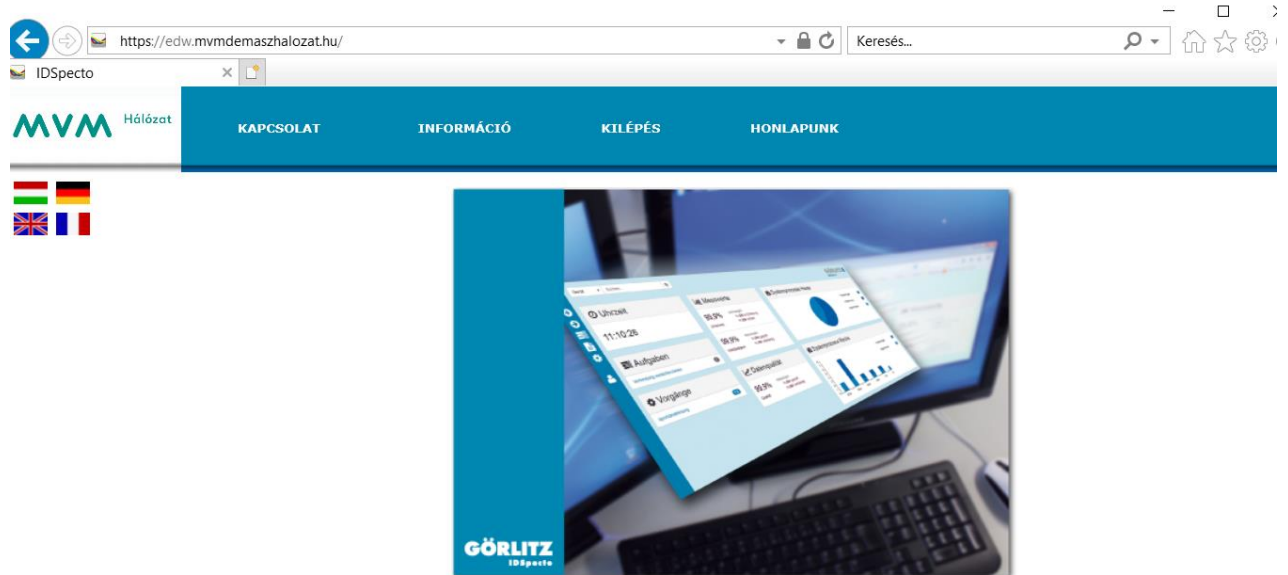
https://edw.mvmdemaszhalozat.hu/

Keresés...

IDSpecto

MVM Hálózat

KAPCSOLAT INFORMÁCIÓ KILÉPÉS HONLAPUNK

Uhrzeit

11:10:28

Aufgaben

Vorgänge

Messwerte

99,9%

Datenqualität

99,9%

GÖRLITZ
IDSpecto